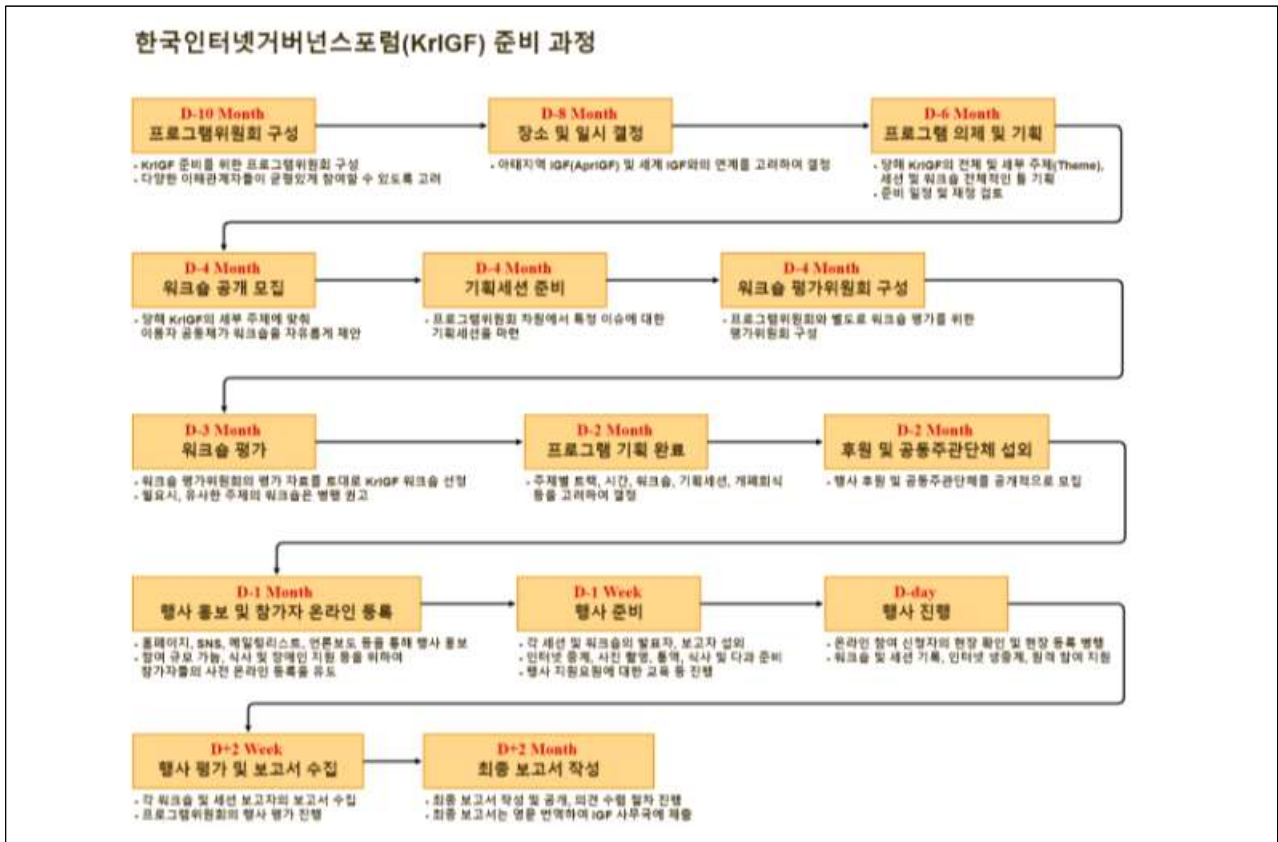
한국인터넷거버넌스포럼(KrIGF) 준비 과정

D-10 Month
프로그램위원회 구성

- KrIGF 준비를 위한 프로그램위원회 구성
- 다양한 이해관계자들이 균형있게 참여할 수 있도록 고려

D-8 Month
장소 및 일시 결정

- 아태지역 IGF(AprIGF) 및 세계 IGF와의 연계를 고려하여 결정

D-6 Month
프로그램 의제 및 기획

- 당해 KrIGF의 전체 및 세부 주제(Theme), 세션 및 워크숍 전체적인 틀 기획
- 준비 일정 및 재정 검토

D-4 Month
워크숍 공개 모집

- 당해 KrIGF의 세부 주제에 맞춰 이용자 공동체가 워크숍을 자유롭게 제안

D-4 Month
기획세션 준비

- 프로그램위원회 차원에서 특정 이슈에 대한 기획세션을 마련

D-4 Month
워크숍 평가위원회 구성

- 프로그램위원회와 별도로 워크숍 평가를 위한 평가위원회 구성

D-3 Month
워크숍 평가

- 워크숍 평가위원회의 평가 자료를 토대로 KrIGF 워크숍 선정
- 필요시, 유사한 주제의 워크숍은 병행 권고

D-2 Month
프로그램 기획 완료

- 주제별 트랙, 시간, 워크숍, 기획세션, 개폐회식 등을 고려하여 결정

D-2 Month
후원 및 공동주관단체 섭외

- 행사 후원 및 공동주관단체를 공개적으로 모집

D-1 Month
행사 홍보 및 참가자 온라인 등록

- 홈페이지, SNS, 메일링리스트, 언론보도 등을 통해 행사 홍보
- 참여 규모 가늠, 식사 및 장애인 지원 등을 위하여 참가자들의 사전 온라인 등록을 유도

D-1 Week
행사 준비

- 각 세션 및 워크숍의 발표자, 보고자 섭외
- 인터넷 중계, 사진 촬영, 통역, 식사 및 다과 준비
- 행사 지원요원에 대한 교육 등 진행

D-day
행사 진행

- 온라인 참여 신청자의 현장 확인 및 현장 등록 병행
- 워크숍 및 세션 기록, 인터넷 생중계, 원격 참여 지원

D+2 Week
행사 평가 및 보고서 수집

- 각 워크숍 및 세션 보고자의 보고서 수집
- 프로그램위원회의 행사 평가 진행

D+2 Month
최종 보고서 작성

- 최종 보고서 작성 및 공개, 의견 수렴 절차 진행
- 최종 보고서는 영문 번역하여 IGF 사무국에 제출